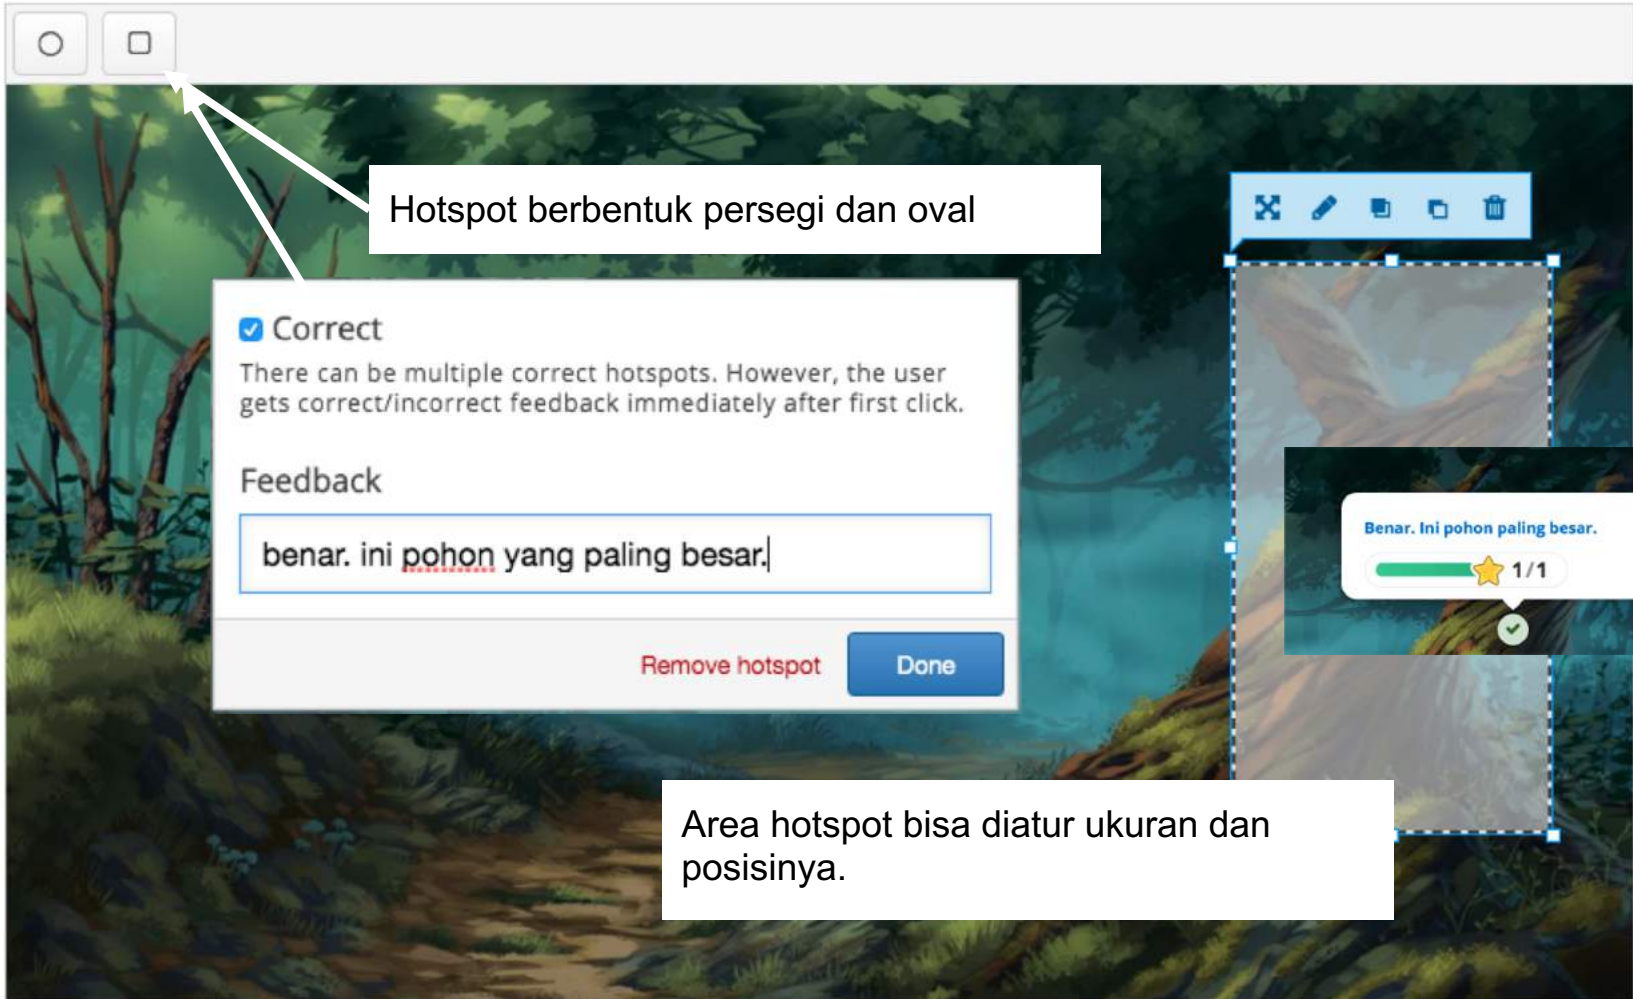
Hotspot berbentuk persegi dan oval

Correct

There can be multiple correct hotspots. However, the user gets correct/incorrect feedback immediately after first click.

Feedback

benar. ini pohon yang paling besar.

Remove hotspot

Done

Benar. Ini pohon paling besar.

1 / 1

Area hotspot bisa diatur ukuran dan posisinya.